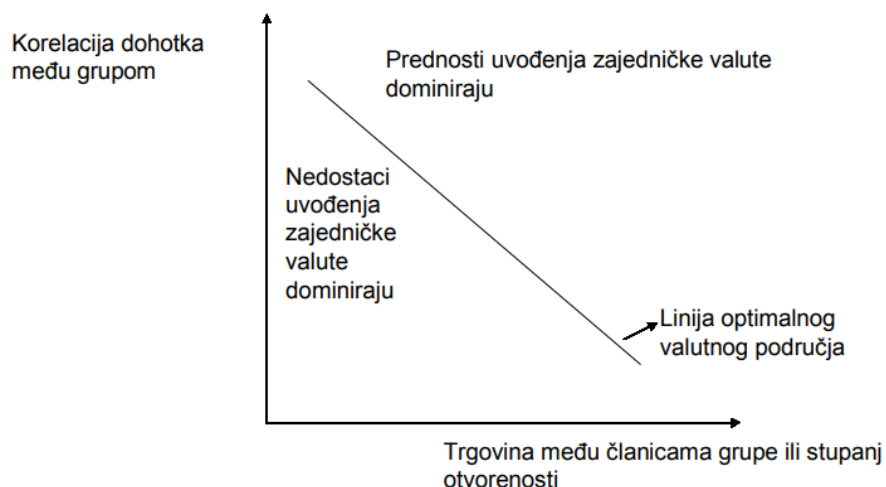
Korelacija dohotka među grupom

Prednosti uvođenja zajedničke valute dominiraju

Nedostaci uvođenja zajedničke valute dominiraju

Linija optimalnog valutnog područja

Trgovina među članicama grupe ili stupanj otvorenosti